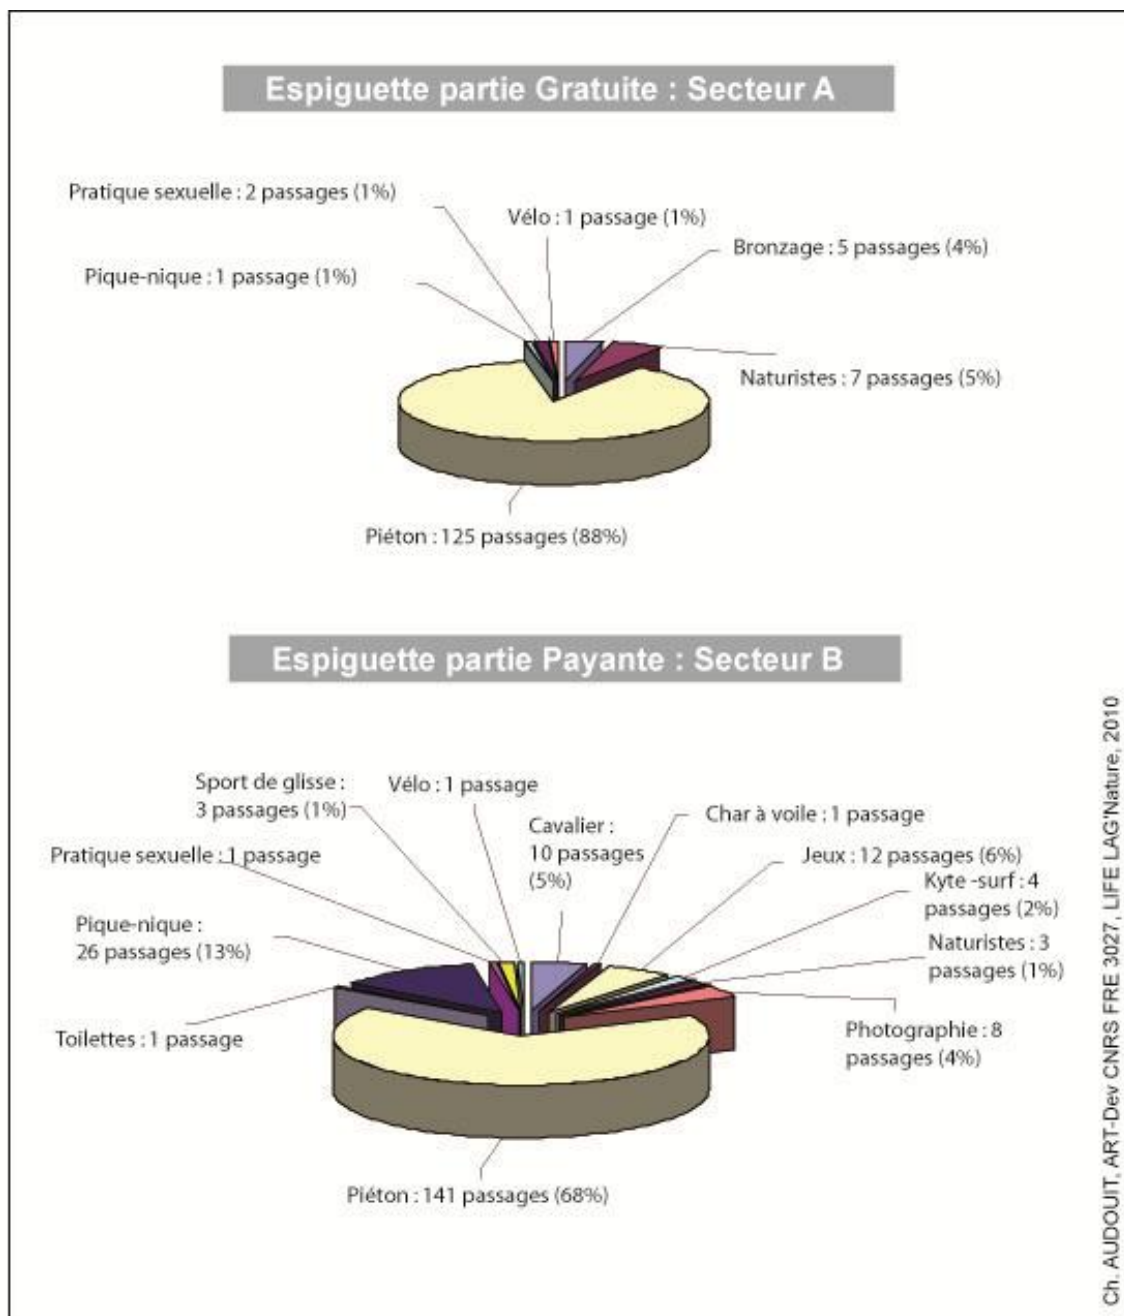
Espiguette partie Gratuite : Secteur A

Pratique sexuelle : 2 passages (1%)

Vélo : 1 passage (1%)

Bronzage : 5 passages (4%)

Pique-nique : 1 passage (1%)

Naturistes : 7 passages (5%)

Piéton : 125 passages (88%)

Espiguette partie Payante : Secteur B

Sport de glisse : 3 passages (1%)

Vélo : 1 passage

Char à voile : 1 passage

Cavalier : 10 passages (5%)

Pratique sexuelle : 1 passage

Jeux : 12 passages (6%)

Kyte -surf : 4 passages (2%)

Pique-nique : 26 passages (13%)

Naturistes : 3 passages (1%)

Toilettes : 1 passage

Photographie : 8 passages (4%)

Piéton : 141 passages (68%)

Ch. AUDOUIT, ART-Dev CNRS FRE 3027, LIFE LAG'Nature, 2010